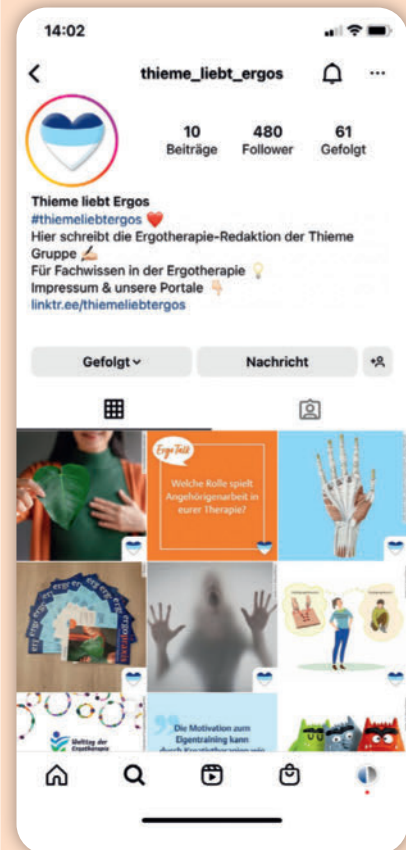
14:02

thieme_liebt_ergos

10
Beiträge

480
Follower

61
Gefolgt

Thieme liebt Ergos
#thiemeliebtergos ❤️
Hier schreibt die Ergotherapie-Redaktion der Thieme Gruppe ✍🏼
Für Fachwissen in der Ergotherapie 💡
Impressum & unsere Portale 👇🏼
linktr.ee/thiemeliebtergos

Gefolgt

Nachricht

ErgoTalk

Welche Rolle spielt Angehörigenarbeit in eurer Therapie?

Welttag der Ergotherapie

Die Motivation zum Eigentraining kann durch Kreativtherapien wie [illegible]